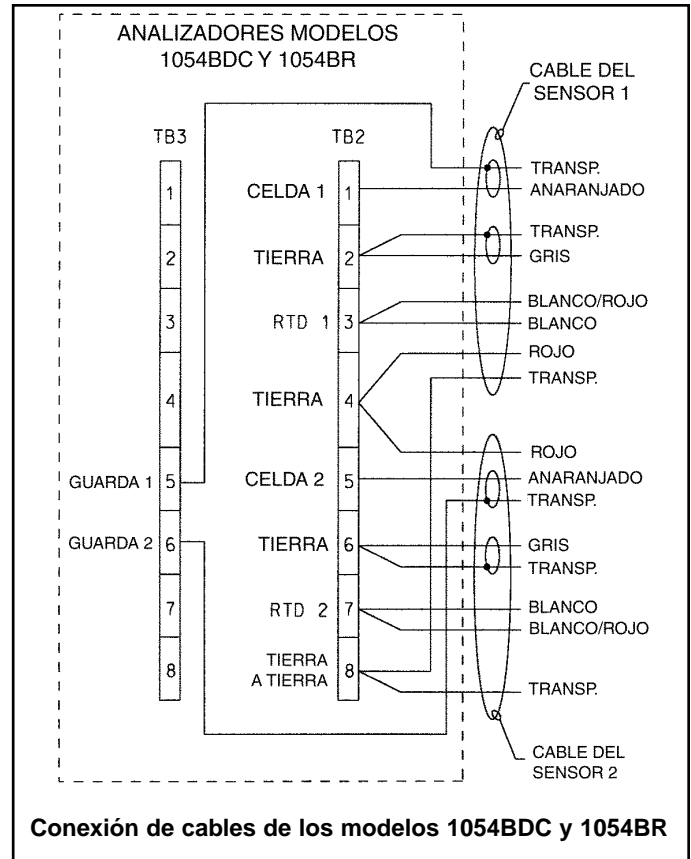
ANALIZADORES MODELOS
1054BDC Y 1054BR

CABLE DEL
SENSOR 1

TB3

TB2

1
2
3
4
GUARDA 1 5
GUARDA 2 6
7
8

CELDA 1 1
TIERRA 2
RTD 1 3
TIERRA 4
CELDA 2 5
TIERRA 6
RTD 2 7
TIERRA
A TIERRA 8

TRANSP.
ANARANJADO
TRANSP.
GRIS
BLANCO/ROJO
BLANCO
ROJO
TRANSP.
ROJO
ANARANJADO
TRANSP.
GRIS
TRANSP.
BLANCO
BLANCO/ROJO
TRANSP.

CABLE DEL
SENSOR 2

Conexión de cables de los modelos 1054BDC y 1054BR